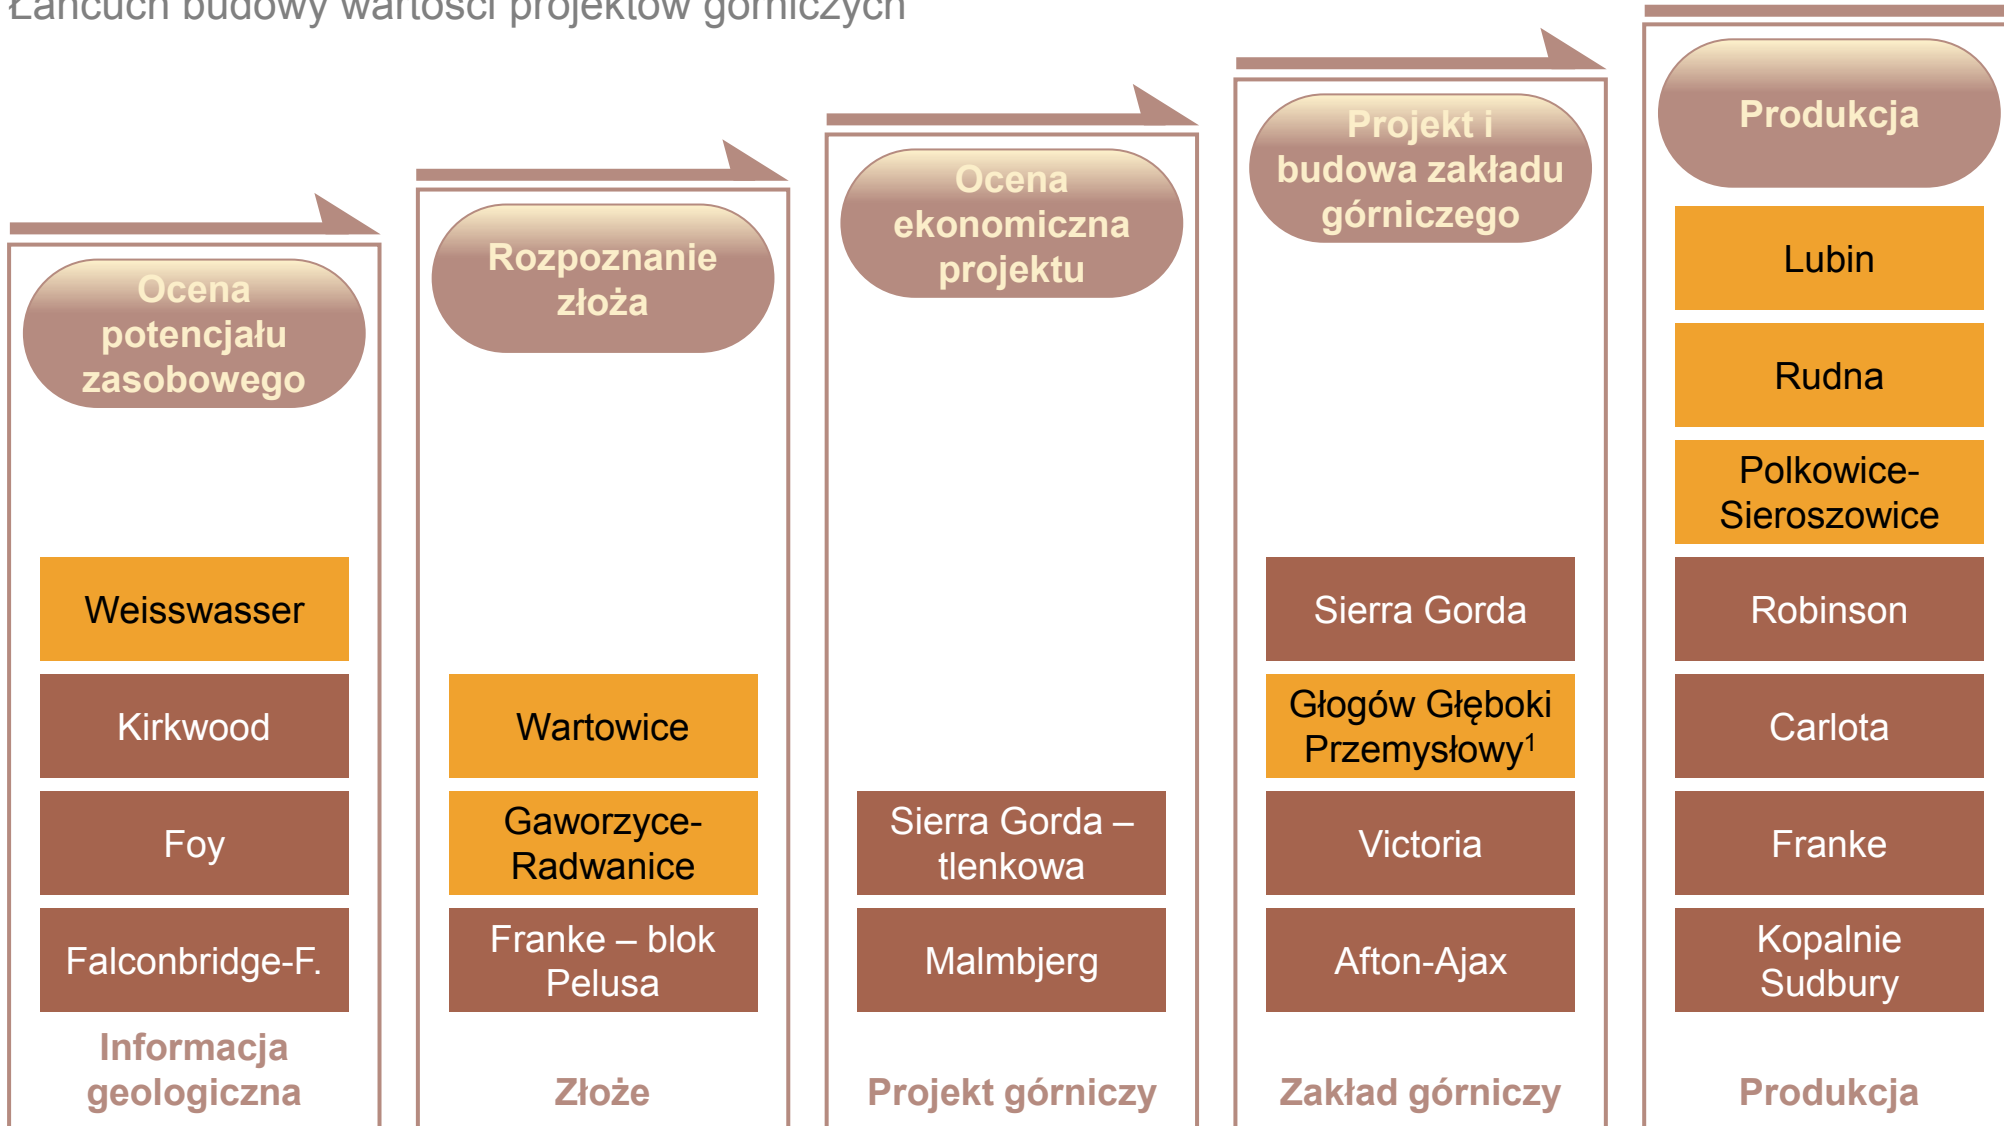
Łańcuch budowy wartości projektów górniczych

Ocena potencjału zasobowego

Weisswasser

Kirkwood

Foy

Falconbridge-F.

Informacja geologiczna

Rozpoznanie złoża

Wartowice

Gaworzyce-Radwanice

Franke – blok Pelusa

Złoże

Ocena ekonomiczna projektu

Sierra Gorda – tlenkowa

Malmbjerg

Projekt górniczy

Projekt i budowa zakładu górniczego

Sierra Gorda

Głogów Głęboki Przemysłowy$^1$

Victoria

Afton-Ajax

Zakład górniczy

Produkcja

Lubin

Rudna

Polkowice-Sieroszowice

Robinson

Carlota

Franke

Kopalnie Sudbury

Produkcja